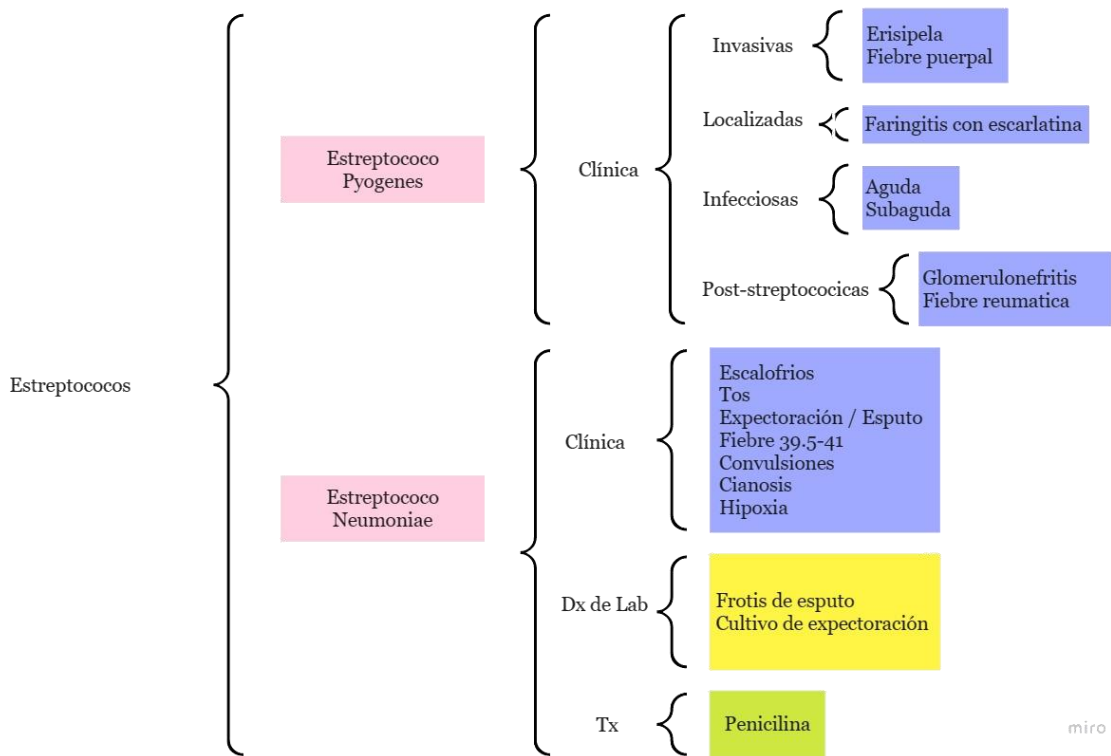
Estreptococos

Estreptococo Pyogenes

Clínica

Invasivas

Erisipela
Fiebre puerpal

Localizadas

Faringitis con escarlatina

Infecciosas

Aguda
Subaguda

Post-streptococicas

Glomerulonefritis
Fiebre reumatica

Estreptococo Neumoniae

Clínica

Escalofrios
Tos
Expectoración / Esputo
Fiebre 39.5-41
Convulsiones
Cianosis
Hipoxia

Dx de Lab

Frotis de esputo
Cultivo de expectoración

Tx

Penicilina

miro